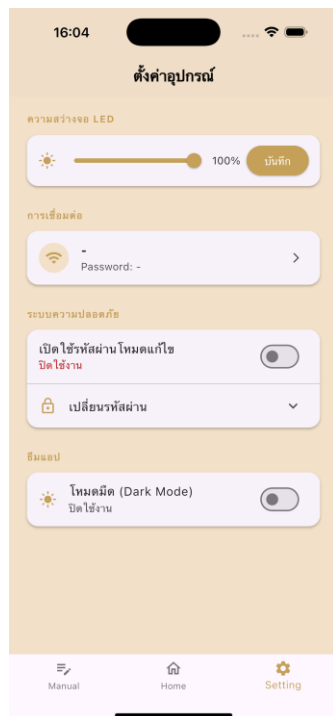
16:04

ตั้งค่าอุปกรณ์

ความสว่างจอ LED

100% บันทึก

การเชื่อมต่อ

-
Password: -

ระบบความปลอดภัย

เปิดใช้รหัสผ่านโหมดแก้ไข
ปิดใช้งาน

เปลี่ยนรหัสผ่าน

ธีมแอป

โหมดมืด (Dark Mode)
ปิดใช้งาน

Manual
Home
Setting